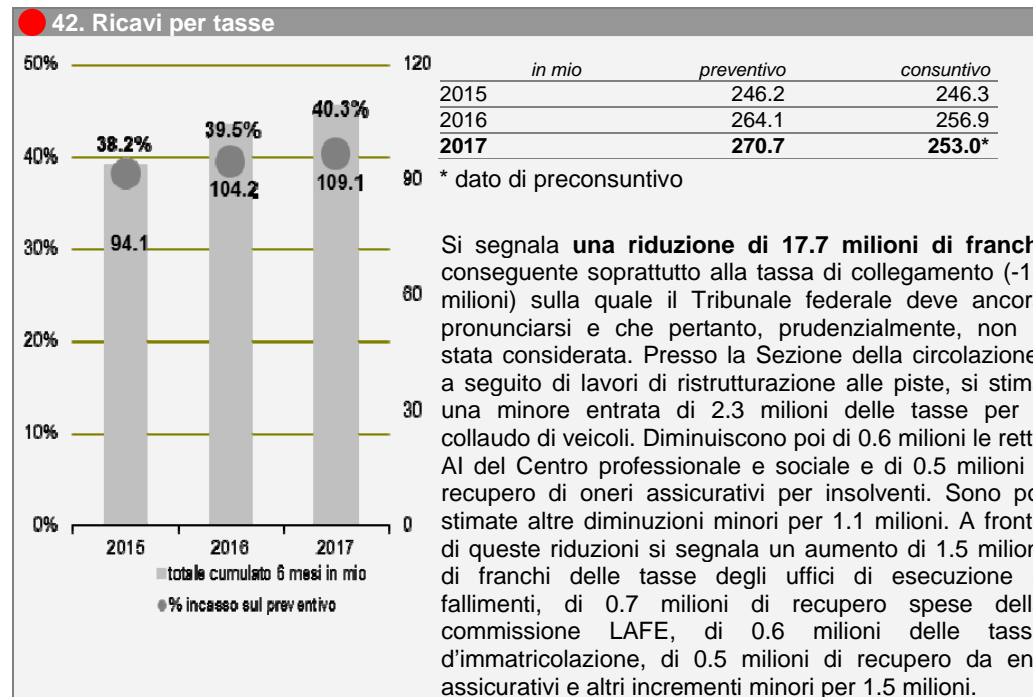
42. Ricavi per tasse

50%
40%
30%
20%
10%
0%

120
90
60
30
0

38.2%
39.5%
40.3%
94.1
104.2
109.1

2015 2016 2017

totale cumulato 6 mesi in mio
% incasso sul preventivo

| in mio | preventivo | consuntivo |
|---|---|---|
| 2015 | 246.2 | 246.3 |
| 2016 | 264.1 | 256.9 |
| **2017** | **270.7** | **253.0*** |

* dato di preconsuntivo

Si segnala **una riduzione di 17.7 milioni di franch**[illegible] conseguente soprattutto alla tassa di collegamento (-1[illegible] milioni) sulla quale il Tribunale federale deve ancor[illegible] pronunciarsi e che pertanto, prudenzialmente, non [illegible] stata considerata. Presso la Sezione della circolazione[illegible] a seguito di lavori di ristrutturazione alle piste, si stim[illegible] una minore entrata di 2.3 milioni delle tasse per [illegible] collaudo di veicoli. Diminuiscono poi di 0.6 milioni le rett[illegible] AI del Centro professionale e sociale e di 0.5 milioni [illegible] recupero di oneri assicurativi per insolventi. Sono po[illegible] stimate altre diminuzioni minori per 1.1 milioni. A front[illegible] di queste riduzioni si segnala un aumento di 1.5 milion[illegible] di franchi delle tasse degli uffici di esecuzione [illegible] fallimenti, di 0.7 milioni di recupero spese dell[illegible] commissione LAFE, di 0.6 milioni delle tass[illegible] d'immatricolazione, di 0.5 milioni di recupero da en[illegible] assicurativi e altri incrementi minori per 1.5 milioni.